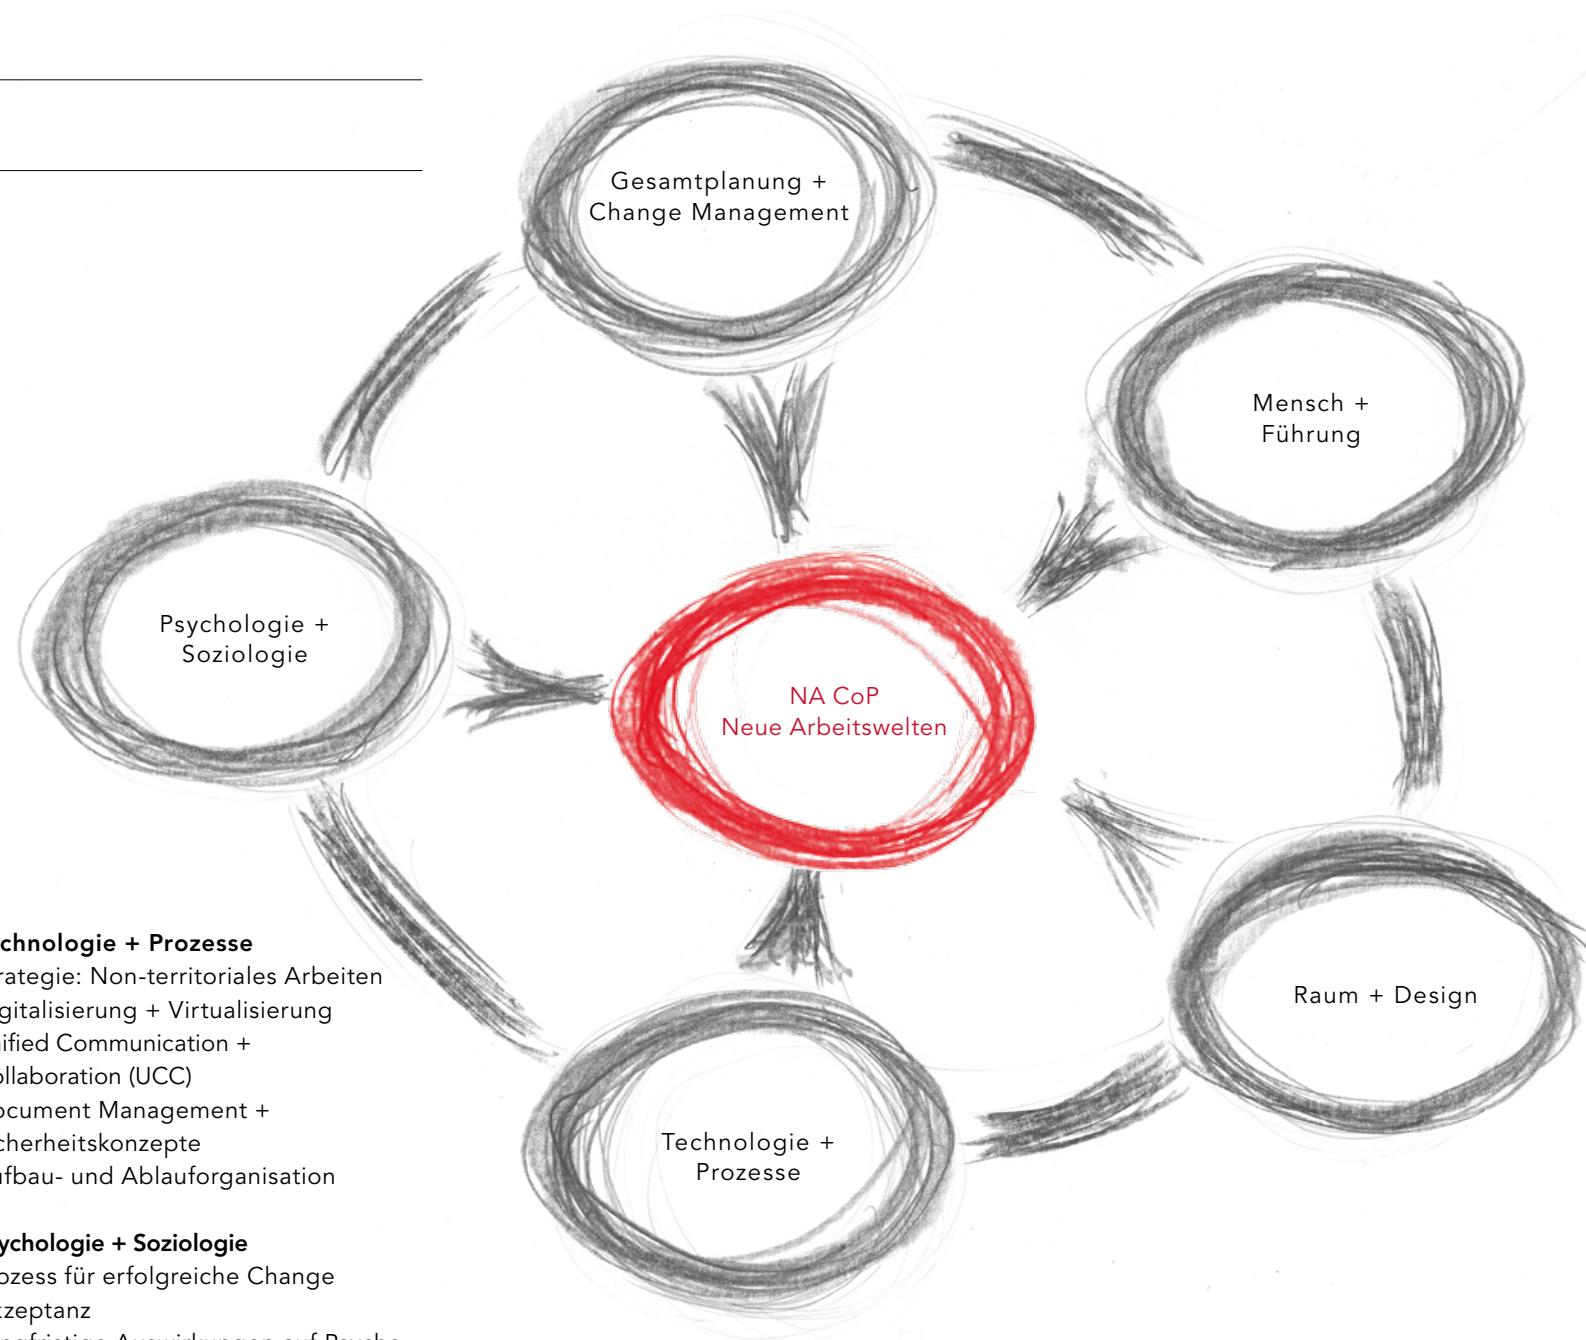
Gesamtplanung + Change Management

Mensch + Führung

Psychologie + Soziologie

NA CoP
Neue Arbeitswelten

Raum + Design

Technologie + Prozesse

chnologie + Prozesse
rategie: Non-territoriales Arbeiten
gitalisierung + Virtualisierung
ified Communication + ollaboration (UCC)
ocument Management + cherheitskonzepte
ufbau- und Ablauforganisation

ychologie + Soziologie
ozess für erfolgreiche Change
kzeptanz
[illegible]